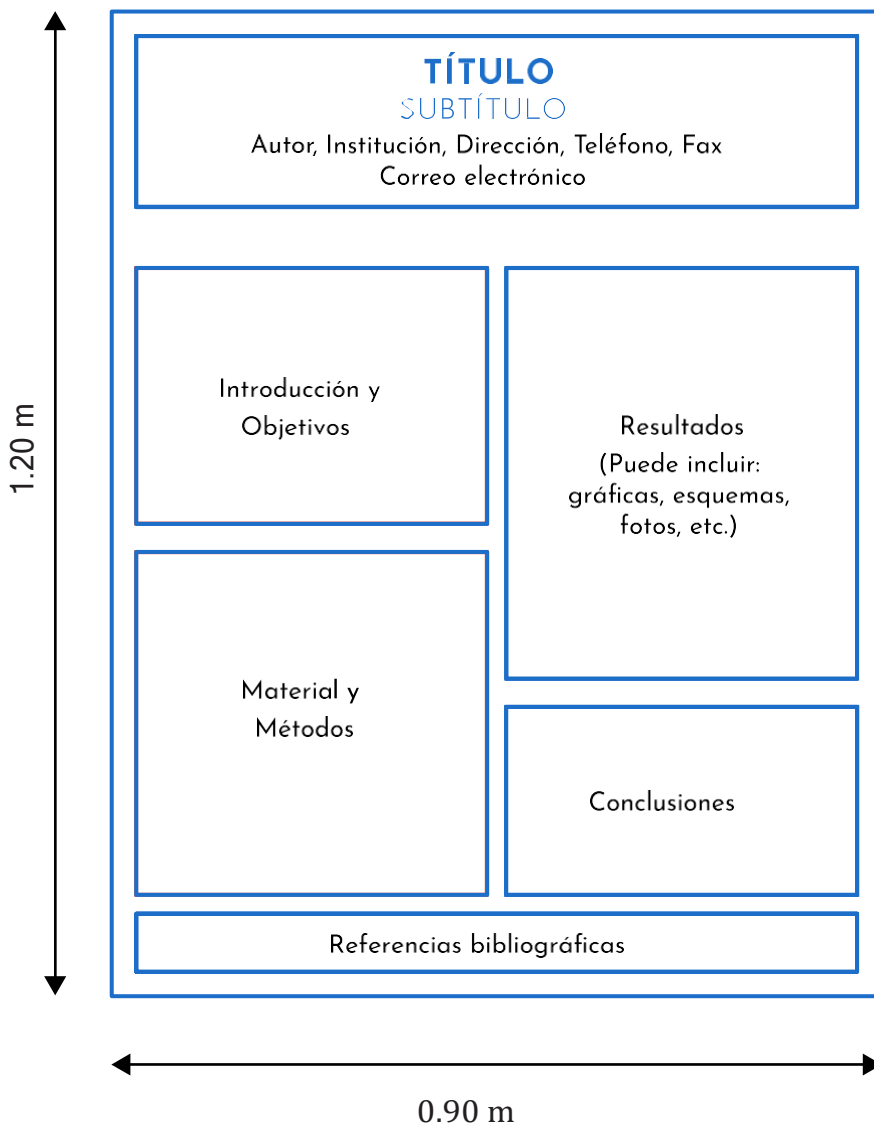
1.20 m

TÍTULO
SUBTÍTULO
Autor, Institución, Dirección, Teléfono, Fax
Correo electrónico

Introducción y Objetivos

Material y Métodos

Resultados
(Puede incluir: gráficas, esquemas, fotos, etc.)

Conclusiones

Referencias bibliográficas

0.90 m